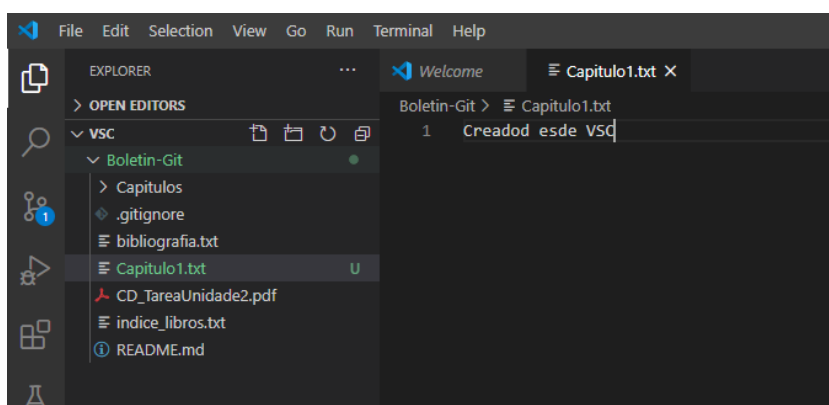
File Edit Selection View Go Run Terminal Help

EXPLORER ···
> OPEN EDITORS
∨ VSC
∨ Boletin-Git
> Capitulos
.gitignore
bibliografia.txt
Capitulo1.txt U
CD_TareaUnidade2.pdf
indice_libros.txt
README.md

1

Welcome
Capitulo1.txt ×
Boletin-Git > Capitulo1.txt
1 Creadod esde VSC